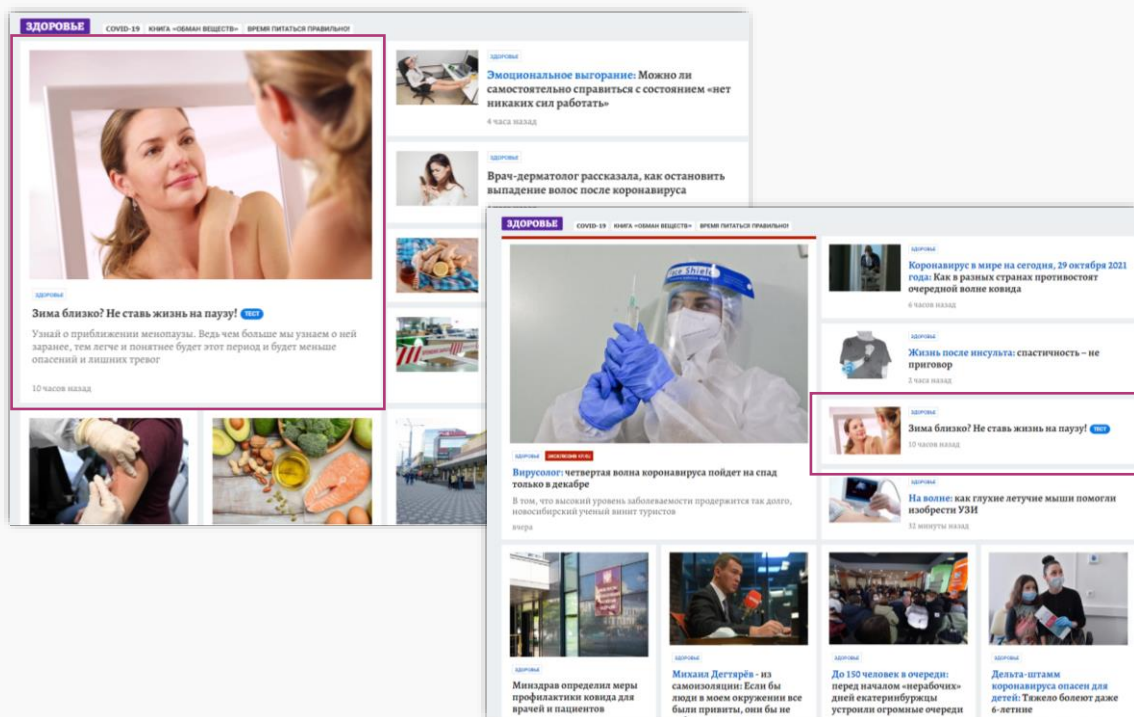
ЗДОРОВЬЕ COVID-19 КНИГА «ОБМАН ВЕЩЕСТВ» ВРЕМЯ ПИТАТЬСЯ ПРАВИЛЬНО!

ЗДОРОВЬЕ

Зима близко? Не ставь жизнь на паузу! ТЕСТ

Узнай о приближении менопаузы. Ведь чем больше мы узнаем о ней заранее, тем легче и понятнее будет этот период и будет меньше опасений и лишних тревог

10 часов назад

ЗДОРОВЬЕ

Эмоциональное выгорание: Можно ли самостоятельно справиться с состоянием «нет никаких сил работать»

4 часа назад

ЗДОРОВЬЕ

Врач-дерматолог рассказала, как остановить выпадение волос после коронавируса

ЗДОРОВЬЕ COVID-19 КНИГА «ОБМАН ВЕЩЕСТВ» ВРЕМЯ ПИТАТЬСЯ ПРАВИЛЬНО!

ЗДОРОВЬЕ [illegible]

Вирусолог: четвертая волна коронавируса пойдет на спад только в декабре

В том, что высокий уровень заболеваемости продержится так долго, новосибирский ученый винит туристов

вчера

ЗДОРОВЬЕ

Коронавирус в мире на сегодня, 29 октября 2021 года: Как в разных странах противостоят очередной волне ковида

6 часов назад

ЗДОРОВЬЕ

Жизнь после инсульта: спастичность – не приговор

2 часа назад

ЗДОРОВЬЕ

Зима близко? Не ставь жизнь на паузу! ТЕСТ

10 часов назад

ЗДОРОВЬЕ

На волне: как глухие летучие мыши помогли изобрести УЗИ

51 минуту назад

ЗДОРОВЬЕ

Минздрав определил меры профилактики ковида для врачей и пациентов

ЗДОРОВЬЕ

Михаил Дегтярёв - из самоизоляции: Если бы люди в моем окружении все были привиты, они бы не

ЗДОРОВЬЕ

До 150 человек в очереди: перед началом «нерабочих» дней екатеринбуржцы устроили огромные очереди

ЗДОРОВЬЕ

Дельта-штамм коронавируса опасен для детей: Тяжело болеют даже 6-летние